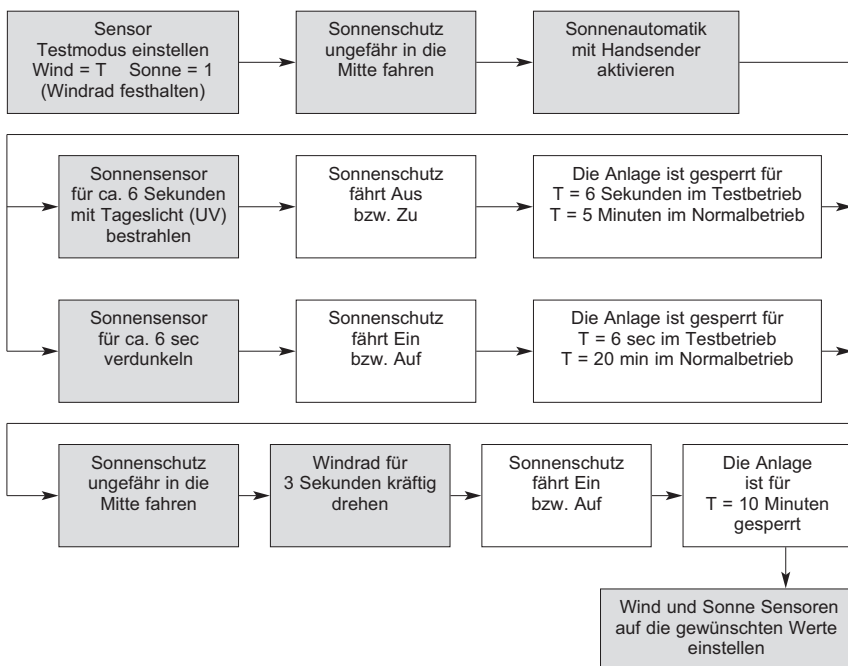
Sensor
Testmodus einstellen
Wind = T Sonne = 1
(Windrad festhalten)

Sonnenschutz
ungefähr in die
Mitte fahren

Sonnenautomatik
mit Handsender
aktivieren

Sonnensensor
für ca. 6 Sekunden
mit Tageslicht (UV)
bestrahlen

Sonnenschutz
fährt Aus
bzw. Zu

Die Anlage ist gesperrt für
T = 6 Sekunden im Testbetrieb
T = 5 Minuten im Normalbetrieb

Sonnensensor
für ca. 6 sec
verdunkeln

Sonnenschutz
fährt Ein
bzw. Auf

Die Anlage ist gesperrt für
T = 6 sec im Testbetrieb
T = 20 min im Normalbetrieb

Sonnenschutz
ungefähr in die
Mitte fahren

Windrad für
3 Sekunden kräftig
drehen

Sonnenschutz
fährt Ein
bzw. Auf

Die Anlage
ist für
T = 10 Minuten
gesperrt

Wind und Sonne Sensoren
auf die gewünschten Werte
einstellen